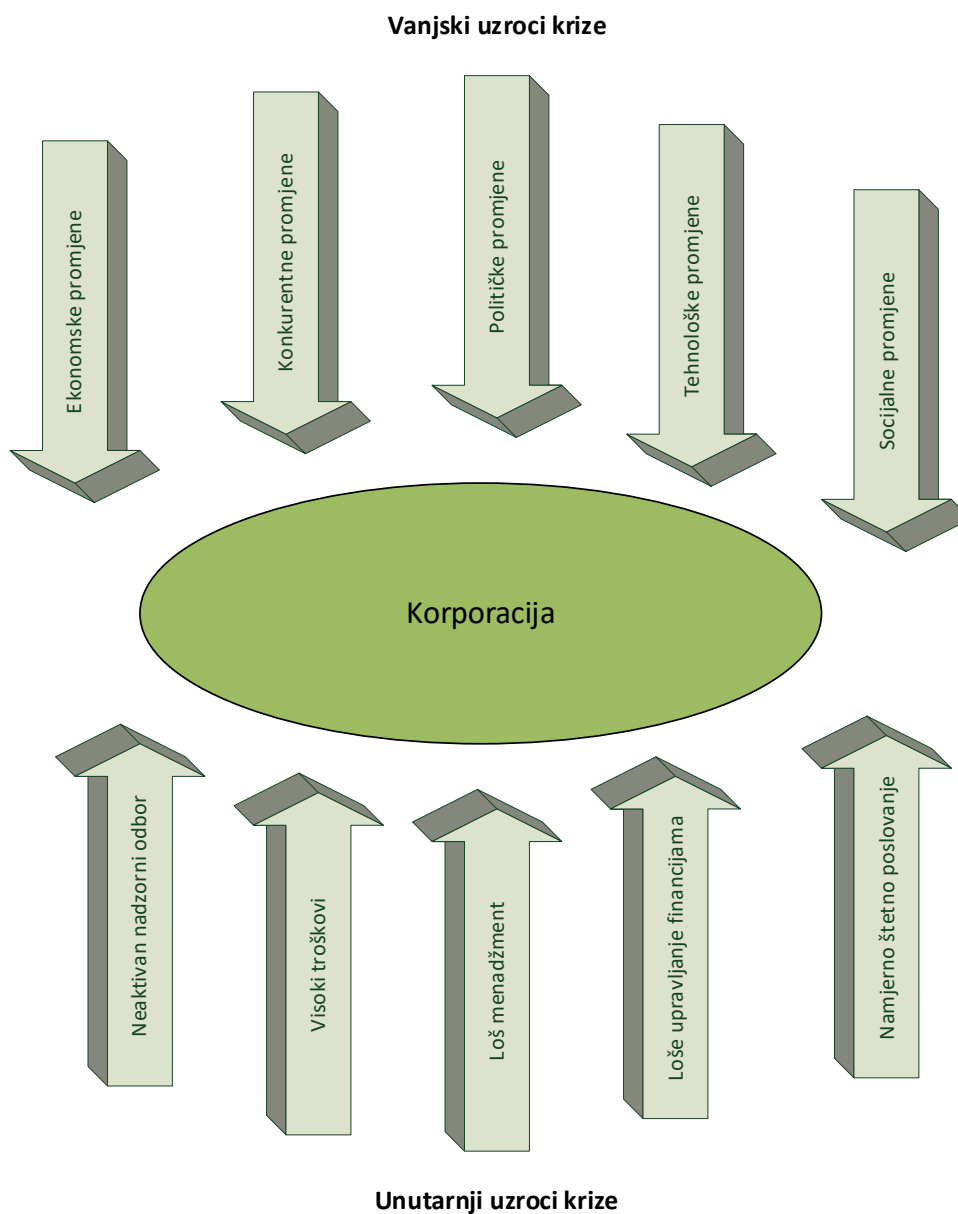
Vanjski uzroci krize

Ekonomske promjene

Konkurentne promjene

Političke promjene

Tehnološke promjene

Socijalne promjene

Korporacija

Neaktivan nadzorni odbor

Visoki troškovi

Loš menadžment

Loše upravljanje financijama

Namjerno štetno poslovanje

Unutarnji uzroci krize